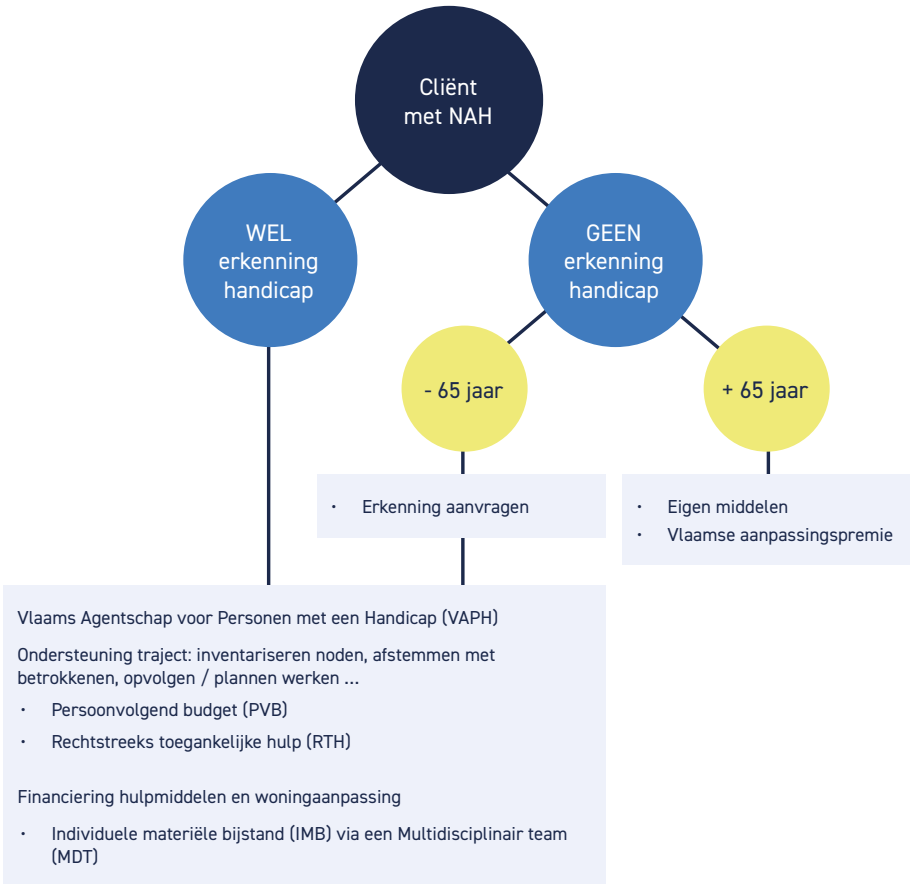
Cliënt met NAH

WEL erkenning handicap

GEEN erkenning handicap

- 65 jaar

+ 65 jaar

• Erkenning aanvragen

• Eigen middelen
• Vlaamse aanpassingspremie

Vlaams Agentschap voor Personen met een Handicap (VAPH)

Ondersteuning traject: inventariseren noden, afstemmen met betrokkenen, opvolgen / plannen werken ...

• Persoonvolgend budget (PVB)
• Rechtstreeks toegankelijke hulp (RTH)

Financiering hulpmiddelen en woningaanpassing

• Individuele materiële bijstand (IMB) via een Multidisciplinair team (MDT)